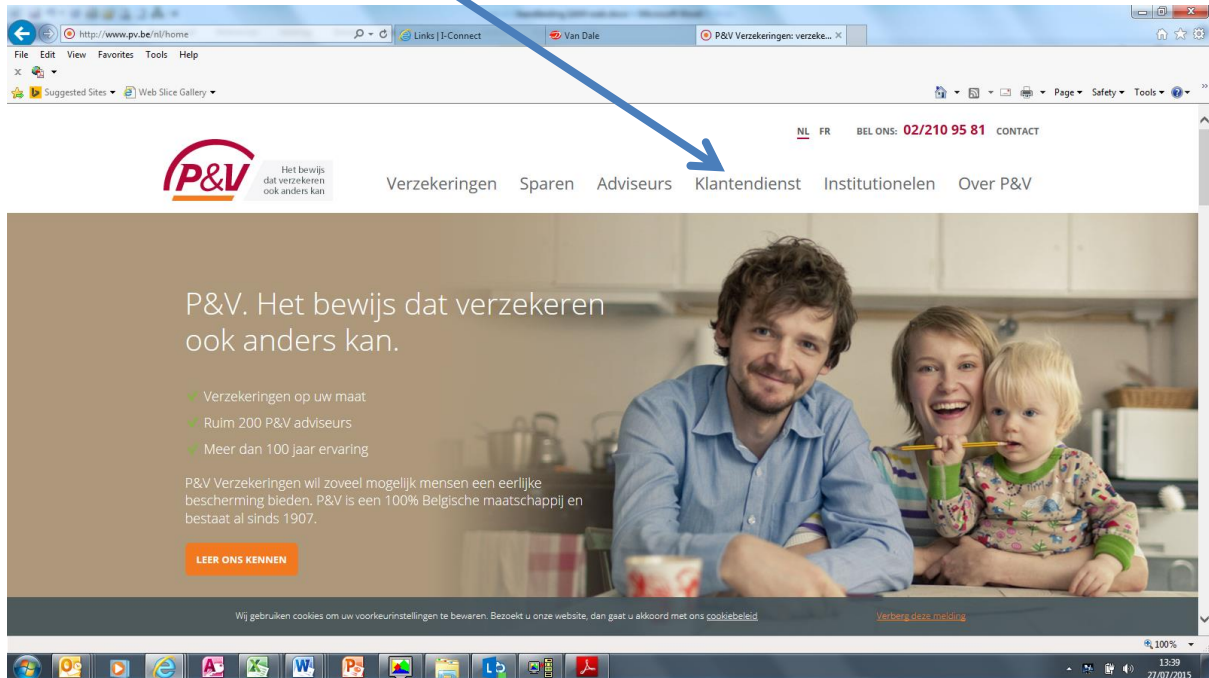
http://www.pv.be/nl/home
Links | I-Connect
Van Dale
P&V Verzekeringen: verzeke...
File Edit View Favorites Tools Help
Suggested Sites Web Slice Gallery
Page Safety Tools

NL FR BEL ONS: 02/210 95 81 CONTACT

P&V Het bewijs dat verzekeren ook anders kan

Verzekeringen Sparen Adviseurs Klantendienst Institutionelen Over P&V

P&V. Het bewijs dat verzekeren ook anders kan.

Verzekeringen op uw maat
Ruim 200 P&V adviseurs
Meer dan 100 jaar ervaring

P&V Verzekeringen wil zoveel mogelijk mensen een eerlijke bescherming bieden. P&V is een 100% Belgische maatschappij en bestaat al sinds 1907.

LEER ONS KENNEN

Wij gebruiken cookies om uw voorkeurinstellingen te bewaren. Bezoekt u onze website, dan gaat u akkoord met ons cookiebeleid

Verberg deze melding

100%

13:39
27/07/2015